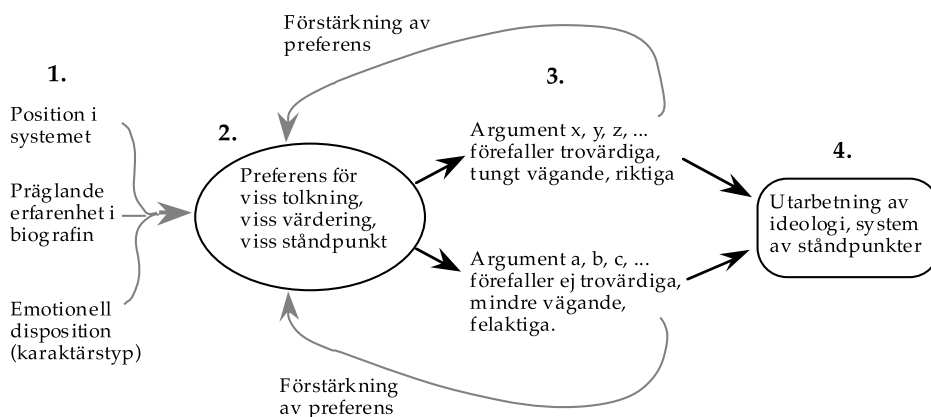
Förstärkning av preferens

1.

Position i systemet

Präglande erfarenhet i biografin

Emotionell disposition (karaktärstyp)

2.

Preferens för viss tolkning, viss värdering, viss ståndpunkt

3.

Argument x, y, z, ... förefaller trovärdiga, tungt vägande, riktiga

Argument a, b, c, ... förefaller ej trovärdiga, mindre vägande, felaktiga.

4.

Utarbetning av ideologi, system av ståndpunkter

Förstärkning av preferens